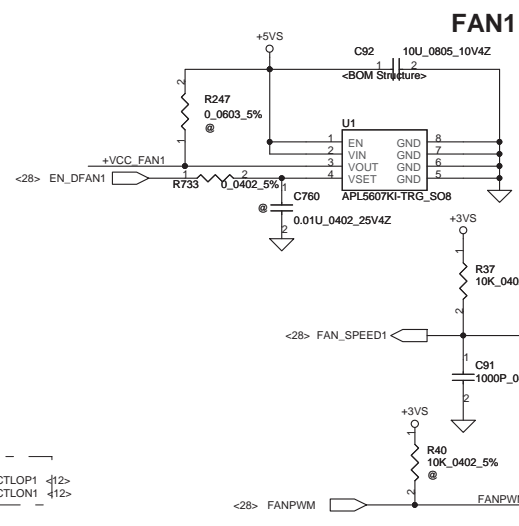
FAN1

+5VS

C92 10U_0805_10V4Z
1 2
<BOM Structure>

2
R247
0_0603_5%
@
1

U1
1 EN GND 8
2 VIN GND 7
3 VOUT GND 6
4 VSET GND 5
APL5607KI-TRG_SO8

+VCC_FAN1
<28> EN_DFAN1
R733 1 2 0_0402_5%
1
C760
@
2
0.01U_0402_25V4Z

+3VS
1
R37
10K_040
2

<28> FAN_SPEED1

1
C91
1000P_0
2

+3VS
1
R40
10K_0402_5%
@
2

CTLOP1 <12>
CTLON1 <12>

<28> FANPWM
FANPWI